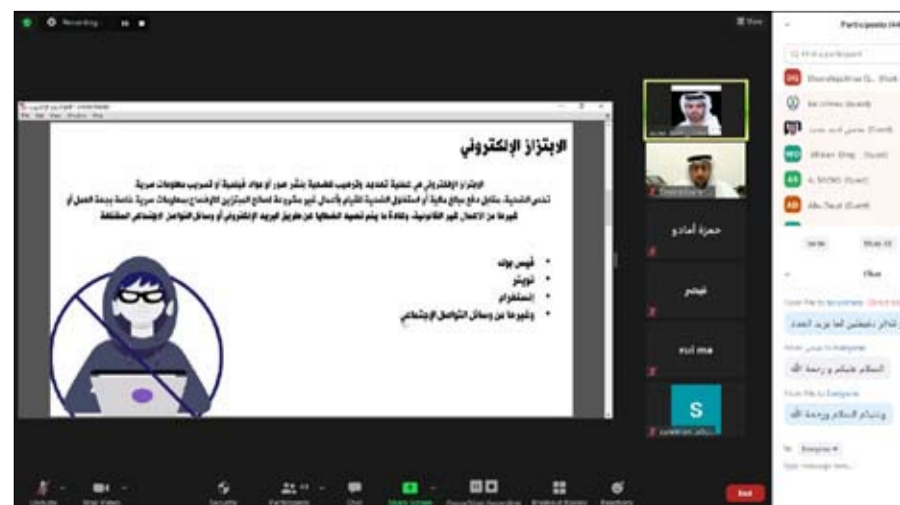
Recording

Participants (44)

الابتزاز الإلكتروني

الابتزاز الإلكتروني هي عملية تهديد وترهيب للضحية بنشر صور أو مواد فيلمية أو تسريب معلومات سرية تخص الضحية، مقابل دفع مبالغ مالية أو استغلال الضحية للقيام بأعمال غير مشروعة لصالح المبتزين كالإفصاح بمعلومات سرية خاصة بجهة العمل أو غيرها من الأعمال غير القانونية. وعادة ما يتم تصيد الضحايا عن طريق البريد الإلكتروني أو وسائل التواصل الإجتماعي المختلفة

• فيس بوك
• تويتر
• إنستقرام
• وغيرها من وسائل التواصل الإجتماعي

حمزة أمادو

فيصل

eid ma

S

Invite

Chat

تذكر دقيقتين قبل المحاضرة لما يريد العدد

السلام عليكم ورحمة الله

وعليكم السلام ورحمة الله

To: Everyone

Type message here...

End